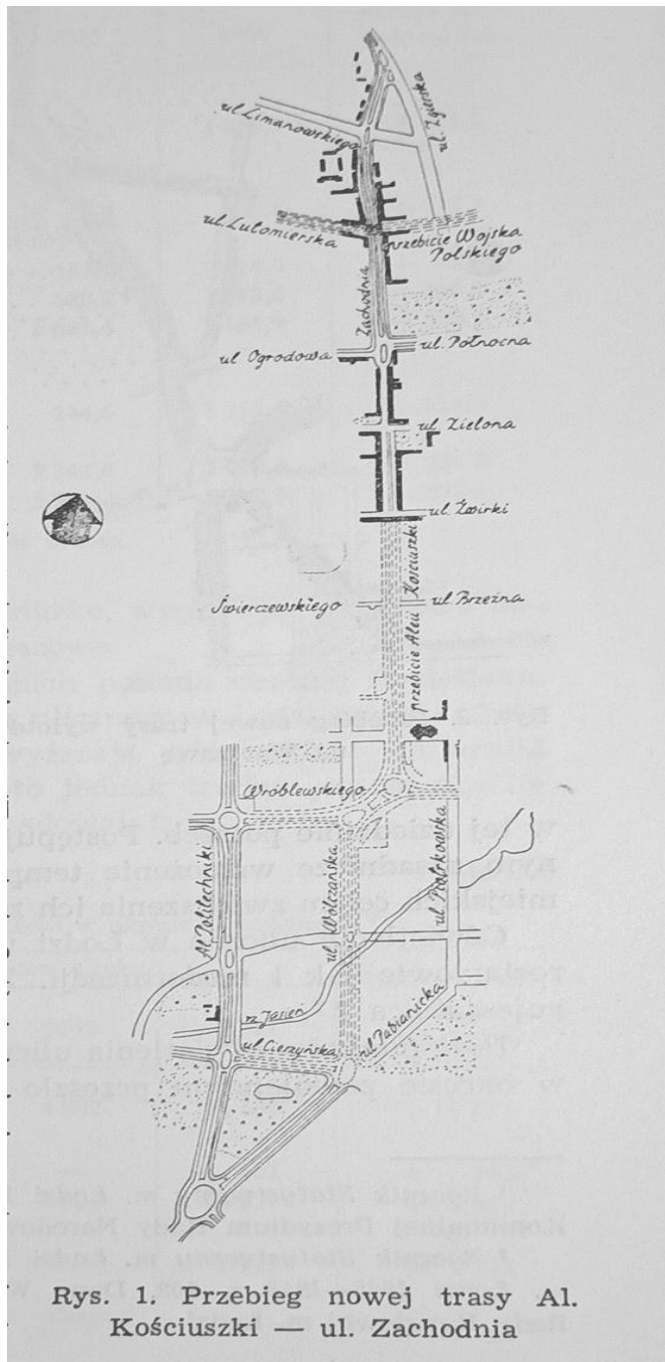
ul. Zgierska
ul. Limanowskiego
ul. Lutomierska
przebicie Wojska Polskiego
Zachodnia
ul. Ogrodowa
ul. Północna
ul. Zielona
ul. Żwirki
Kościuszki
Świerczewskiego
ul. Brzeźna
przebicie Alei
Wróblewskiego
Al. Politechniki
ul. Wólczańska
ul. Piotrkowska
r. Jasień
ul. Cierzyńska
ul. Pabianicka

Rys. 1. Przebieg nowej trasy Al. Kościuszki — ul. Zachodnia